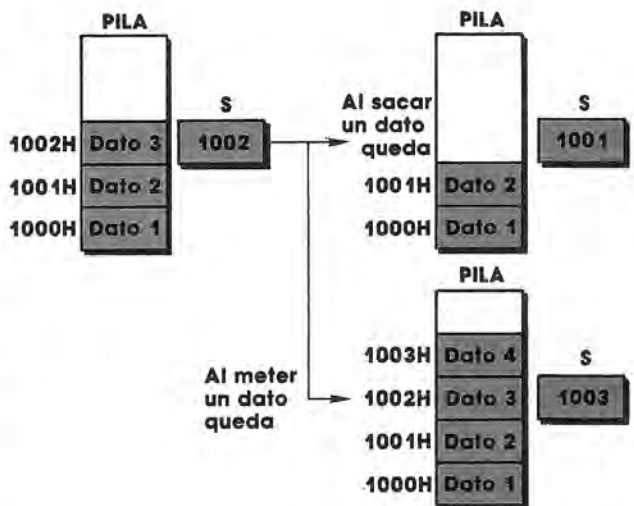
PILA

1002H Dato 3
1001H Dato 2
1000H Dato 1

S
1002

PILA

Al sacar un dato queda

1001H Dato 2
1000H Dato 1

S
1001

PILA

Al meter un dato queda

1003H Dato 4
1002H Dato 3
1001H Dato 2
1000H Dato 1

S
1003